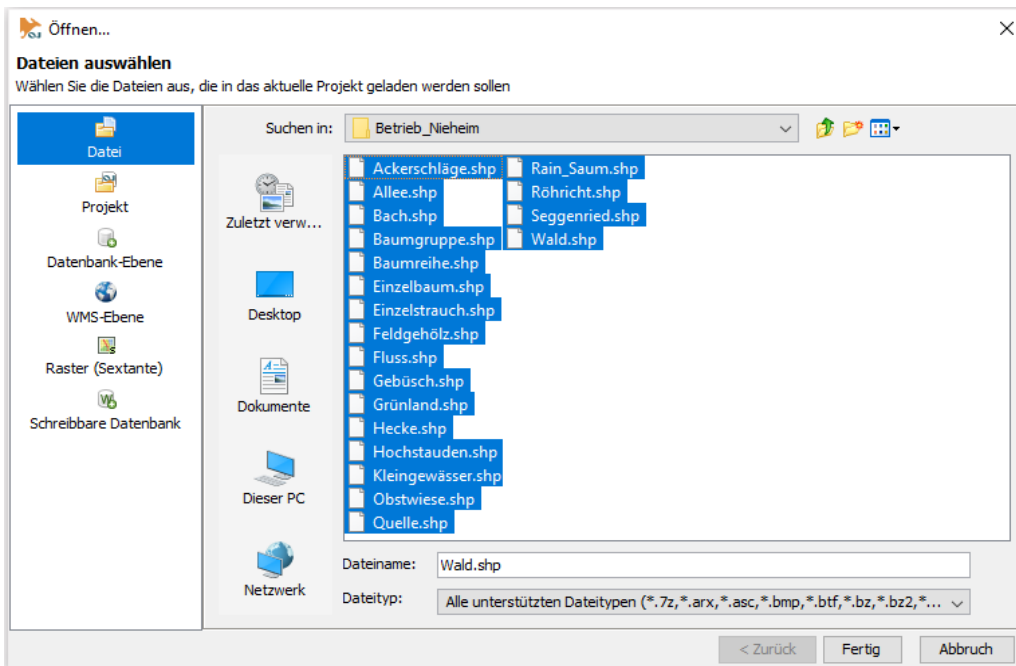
Öffnen...

Dateien auswählen
Wählen Sie die Dateien aus, die in das aktuelle Projekt geladen werden sollen

Datei
Projekt
Datenbank-Ebene
WMS-Ebene
Raster (Sextante)
Schreibbare Datenbank

Suchen in: Betrieb_Nieheim

Zuletzt verw...
Desktop
Dokumente
Dieser PC
Netzwerk

Ackerschläge.shp
Allee.shp
Bach.shp
Baumgruppe.shp
Baumreihe.shp
Einzelbaum.shp
Einzelstrauch.shp
Feldgehölz.shp
Fluss.shp
Gebüsch.shp
Grünland.shp
Hecke.shp
Hochstauden.shp
Kleingewässer.shp
Obstwiese.shp
Quelle.shp
Rain_Saum.shp
Röhricht.shp
Seggenried.shp
Wald.shp

Dateiname: Wald.shp
Dateityp: Alle unterstützten Dateitypen (*.7z,*.arx,*.asc,*.bmp,*.btf,*.bz,*.bz2,*...

< Zurück
Fertig
Abbruch